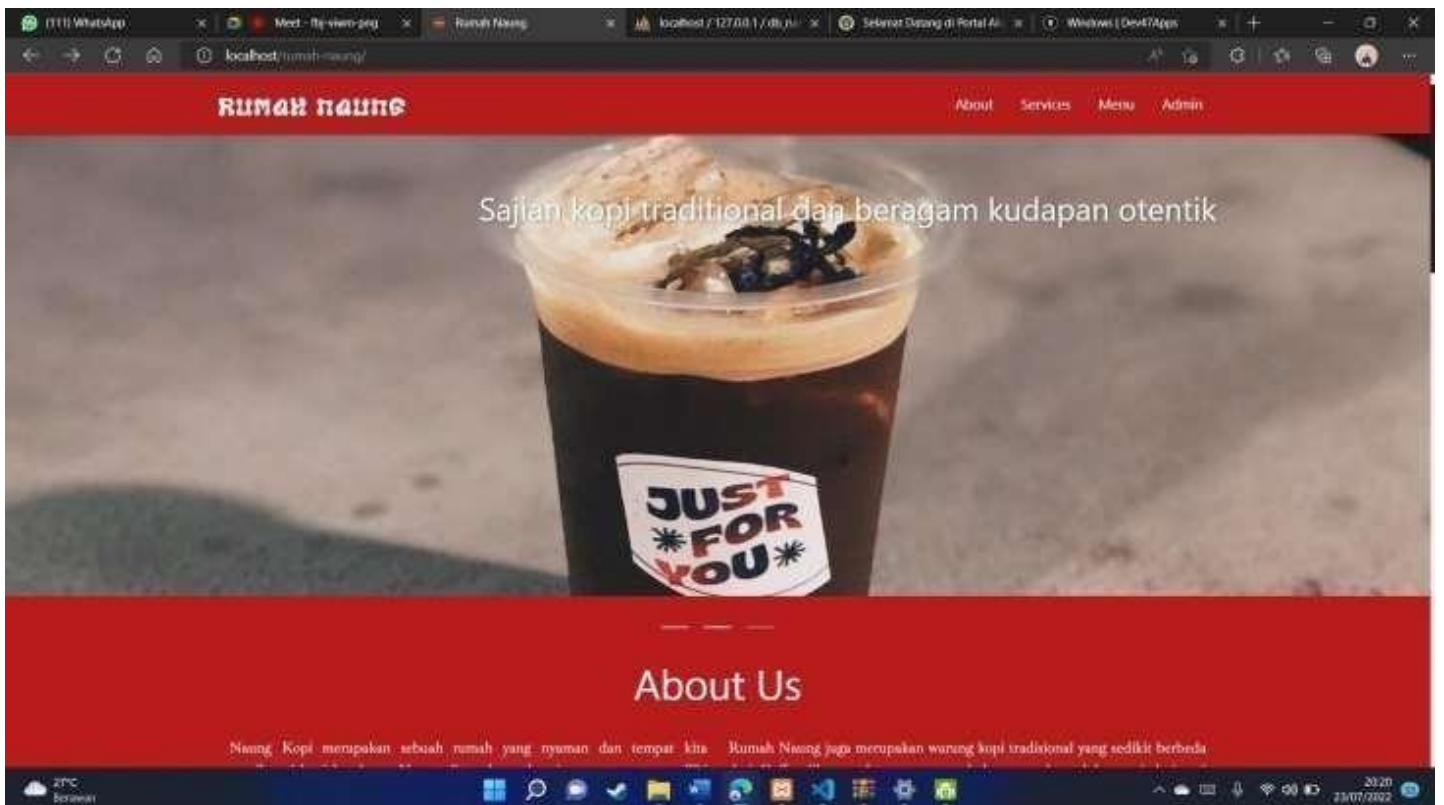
(111) WhatsApp × | Meet - fty-viwm-pxg × | Rumah Naung × | localhost / 127.0.0.1 / db_n × | Selamat Datang di Portal Ak × | Windows | Dev47Apps ×

localhost/rumah-naung/

RUMAH NAUNG

About Services Menu Admin

Sajian kopi traditional dan beragam kudapan otentik

JUST FOR YOU

About Us

Naung Kopi merupakan sebuah rumah yang nyaman dan tempat kita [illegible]

Rumah Naung juga merupakan warung kopi tradisional yang sedikit berbeda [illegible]

27°C Berawan

20:20 23/07/2022